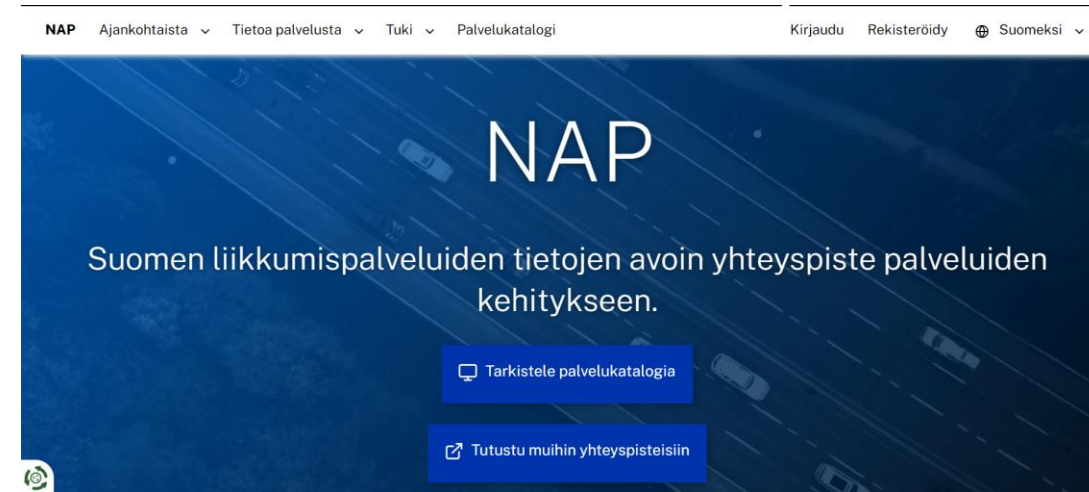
NAP Ajankohtaista Tietoa palvelusta Tuki Palvelukatalogi Kirjaudu Rekisteröidy Suomeksi

NAP

Suomen liikkumispalveluiden tietojen avoin yhteyspiste palveluiden kehitykseen.

Tarkistele palvelukatalogia

Tutustu muihin yhteyspisteisiin